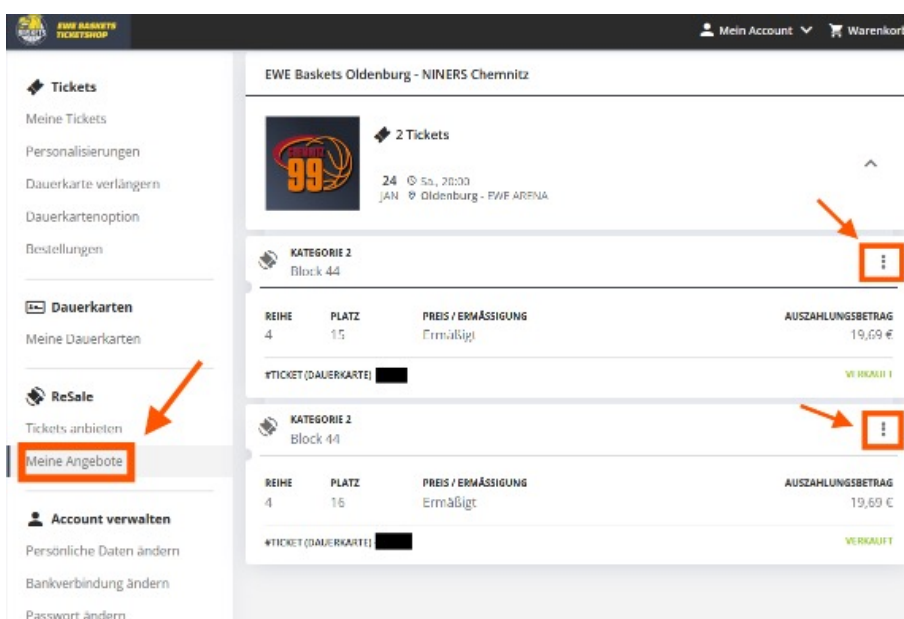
EWE BASKETS TICKETSHOP

Mein Account Warenkorb

Tickets
Meine Tickets
Personalisierungen
Dauerkarte verlängern
Dauerkartenoption
Bestellungen

Dauerkarten
Meine Dauerkarten

ReSale
Tickets anbieten
Meine Angebote

Account verwalten
Persönliche Daten ändern
Bankverbindung ändern
Passwort ändern

EWE Baskets Oldenburg - NINERS Chemnitz

CHEMNITZ 99

2 Tickets

24 JAN Sa., 20:00
Oldenburg - EWE ARENA

KATEGORIE 2
Block 44

| REIHE | PLATZ | PREIS / ERMÄSSIGUNG | AUSZAHLUNGSBETRAG |
|---|---|---|---|
| 4 | 15 | Ermäßigt | 19,69 € |

#TICKET (DAUERKARTE)

VERKAUFT

KATEGORIE 2
Block 44

| REIHE | PLATZ | PREIS / ERMÄSSIGUNG | AUSZAHLUNGSBETRAG |
|---|---|---|---|
| 4 | 16 | Ermäßigt | 19,69 € |

#TICKET (DAUERKARTE)

VERKAUFT